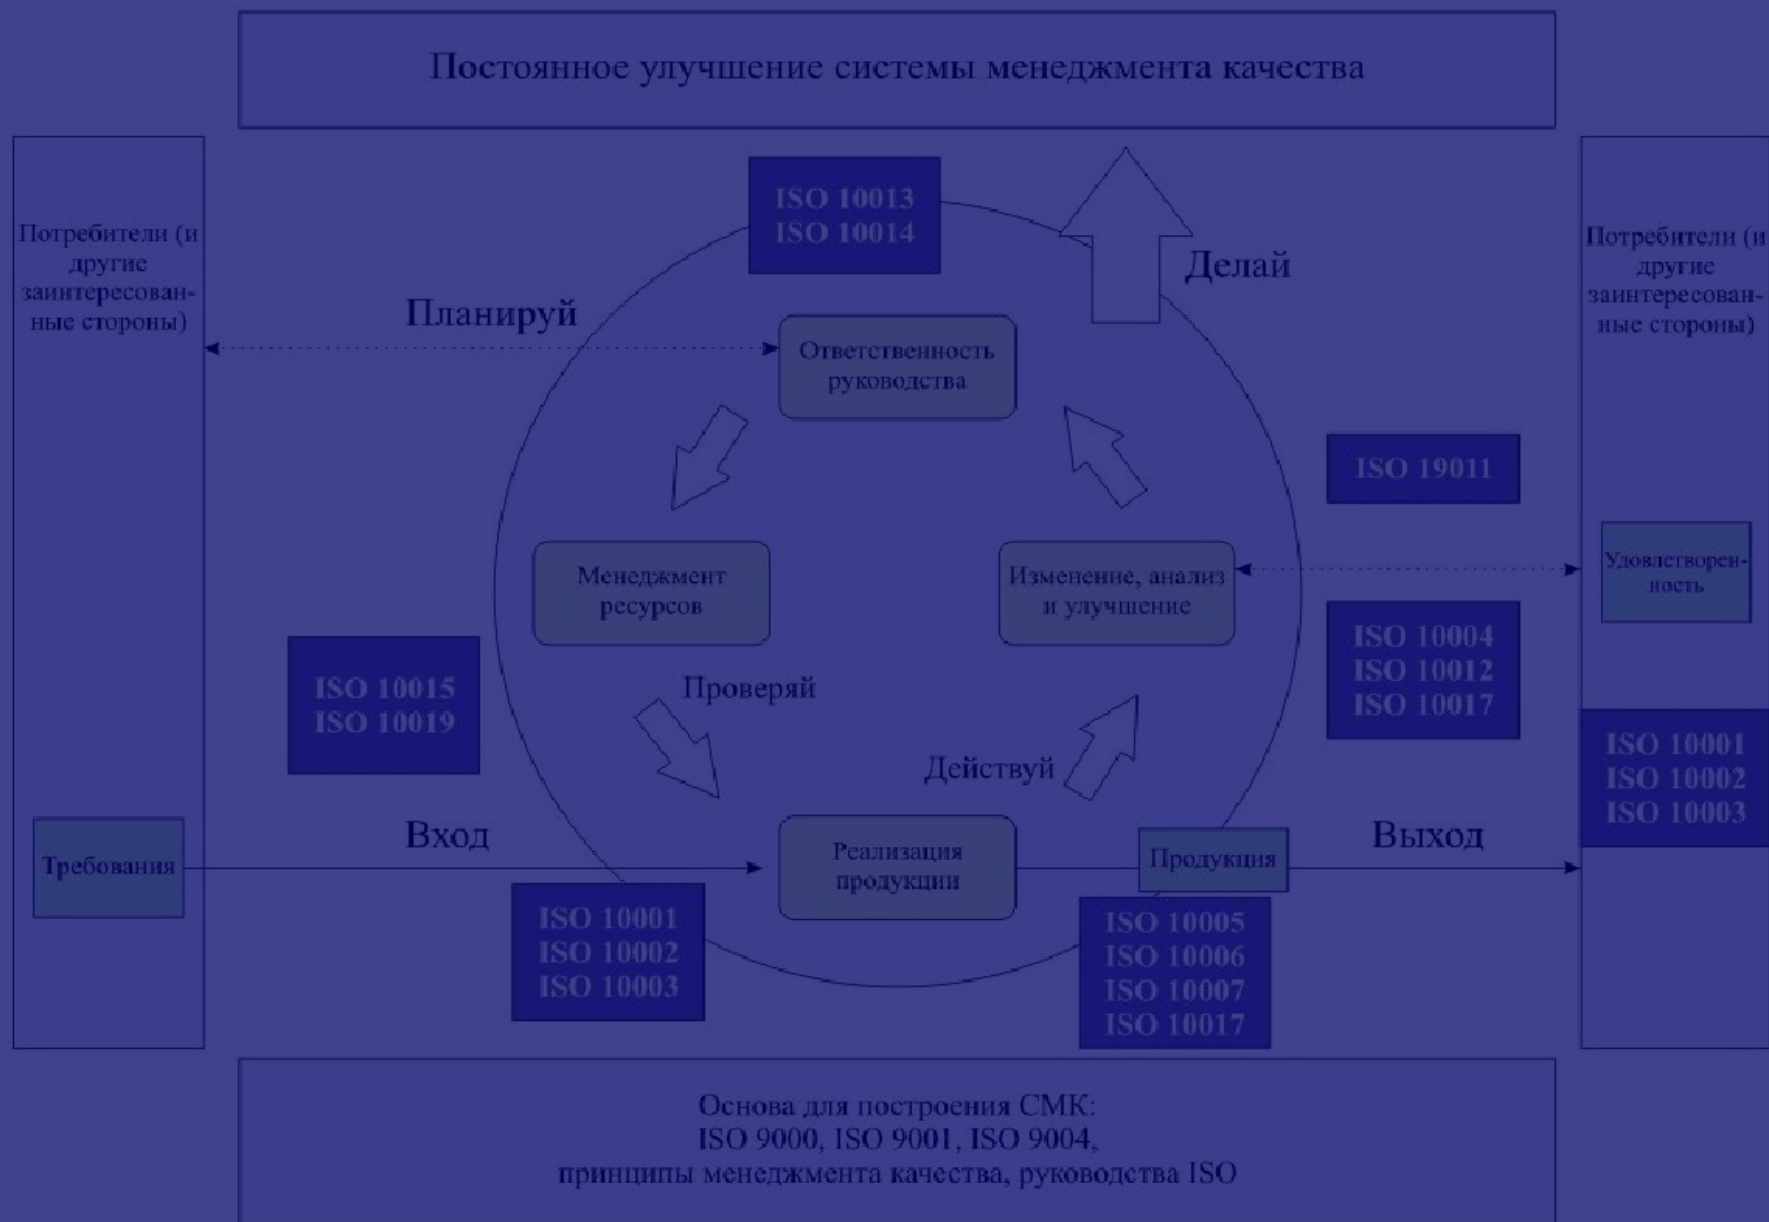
Постоянное улучшение системы менеджмента качества

Потребители (и другие заинтересованные стороны)

ISO 10013
ISO 10014

Делай

Планируй

Ответственность руководства

ISO 19011

Потребители (и другие заинтересованные стороны)

Менеджмент ресурсов

Изменение, анализ и улучшение

Удовлетворенность

ISO 10015
ISO 10019

Проверяй

ISO 10004
ISO 10012
ISO 10017

ISO 10001
ISO 10002
ISO 10003

Действуй

Вход

Выход

Требования

Реализация продукции

Продукция

ISO 10001
ISO 10002
ISO 10003

ISO 10005
ISO 10006
ISO 10007
ISO 10017

Основа для построения СМК:
ISO 9000, ISO 9001, ISO 9004,
принципы менеджмента качества, руководства ISO